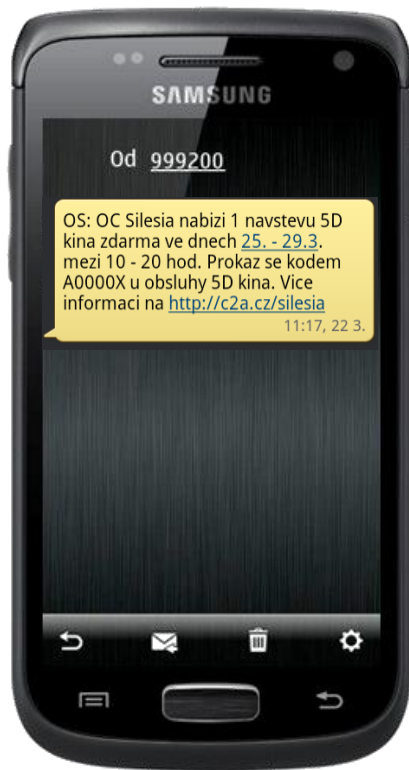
SAMSUNG

Od 999200

OS: OC Silesia nabizi 1 navstevu 5D kina zdarma ve dnech 25. - 29.3. mezi 10 - 20 hod. Prokaz se kodem A0000X u obsluhy 5D kina. Vice informaci na http://c2a.cz/silesia

11:17, 22 3.